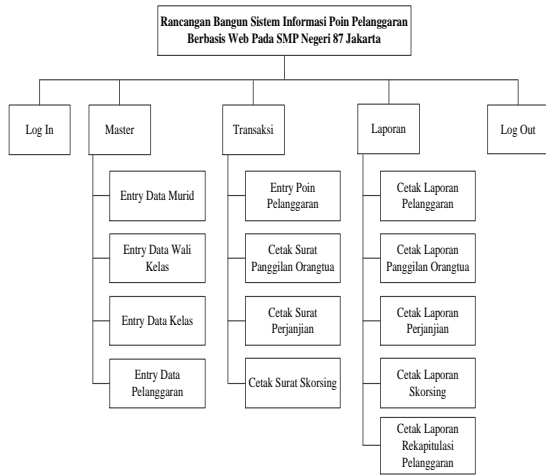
Rancangan Bangun Sistem Informasi Poin Pelanggaran Berbasis Web Pada SMP Negeri 87 Jakarta

Log In

Master

Entry Data Murid

Entry Data Wali Kelas

Entry Data Kelas

Entry Data Pelanggaran

Transaksi

Entry Poin Pelanggaran

Cetak Surat Panggilan Orangtua

Cetak Surat Perjanjian

Cetak Surat Skorsing

Laporan

Cetak Laporan Pelanggaran

Cetak Laporan Panggilan Orangtua

Cetak Laporan Perjanjian

Cetak Laporan Skorsing

Cetak Laporan Rekapitulasi Pelanggaran

Log Out